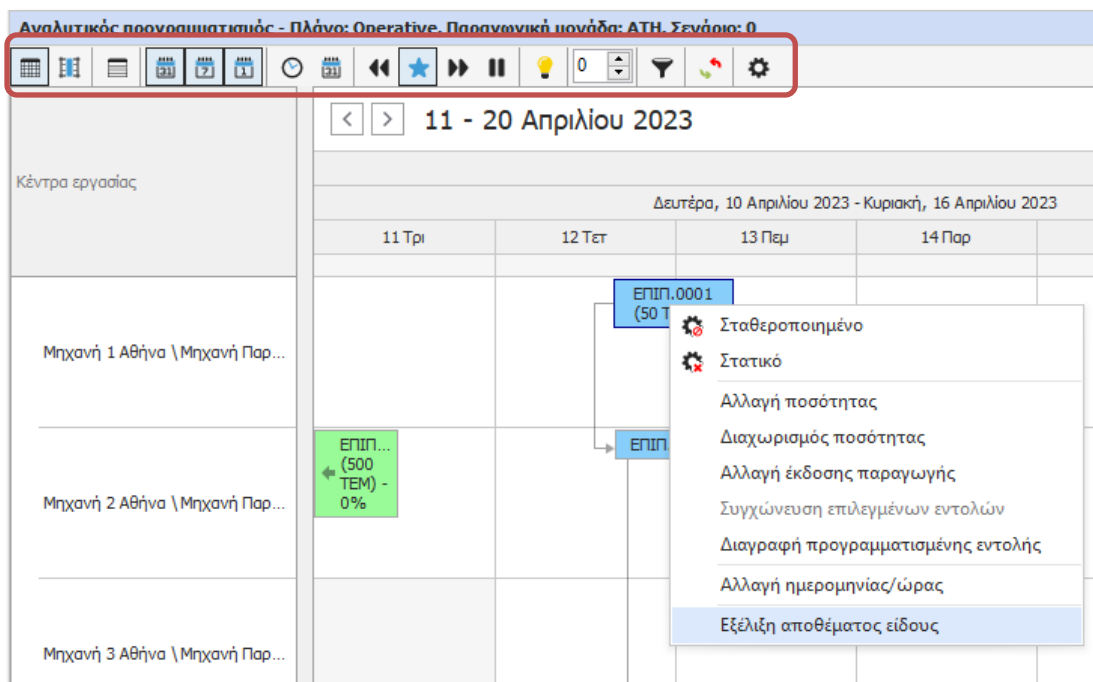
Αναλυτικός προγραμματισμός - Πλάνο: Operative, Παραγωγική μονάδα: ΑΘΗ, Σενάριο: 0

0

11 - 20 Απριλίου 2023

Κέντρα εργασίας

Δευτέρα, 10 Απριλίου 2023 - Κυριακή, 16 Απριλίου 2023

11 Τρι | 12 Τετ | 13 Πεμ | 14 Παρ

Μηχανή 1 Αθήνα \ Μηχανή Παρ...

ΕΠΙΠ.0001 (50 Τ

Μηχανή 2 Αθήνα \ Μηχανή Παρ...

ΕΠΙΠ... (500 ΤΕΜ) - 0%

ΕΠΙΠ

Μηχανή 3 Αθήνα \ Μηχανή Παρ...

Σταθεροποιημένο
Στατικό
Αλλαγή ποσότητας
Διαχωρισμός ποσότητας
Αλλαγή έκδοσης παραγωγής
Συγχώνευση επιλεγμένων εντολών
Διαγραφή προγραμματισμένης εντολής
Αλλαγή ημερομηνίας/ώρας
Εξέλιξη αποθέματος είδους